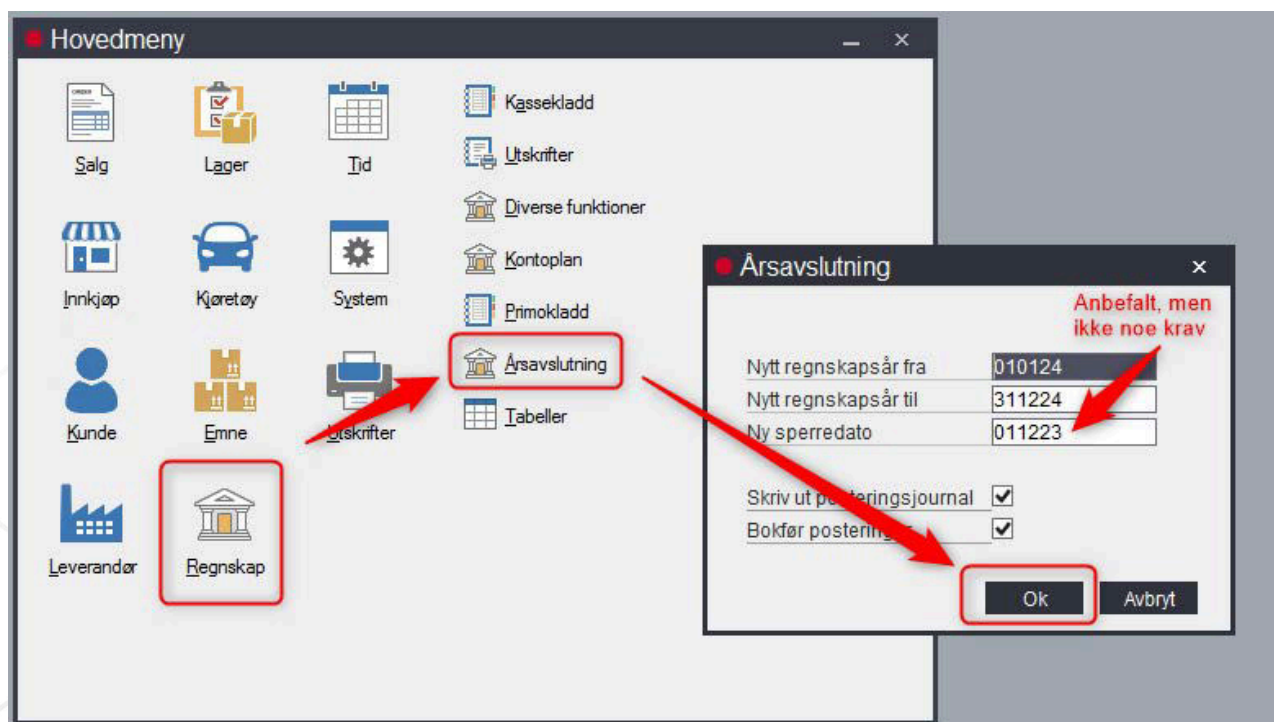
Hovedmeny

Salg
Lager
Tid
Innkjøp
Kjøretøy
System
Kunde
Emne
Utskrifter
Leverandør
Regnskap

Kassekladd
Utskrifter
Diverse funktioner
Kontoplan
Primokladd
Årsavslutning
Tabeller

Årsavslutning

Anbefalt, men ikke noe krav

Nytt regnskapsår fra | 010124
Nytt regnskapsår til | 311224
Ny sperredato | 011223

Skriv ut posteringsjournal
Bokfør posteringer

Ok
Avbryt